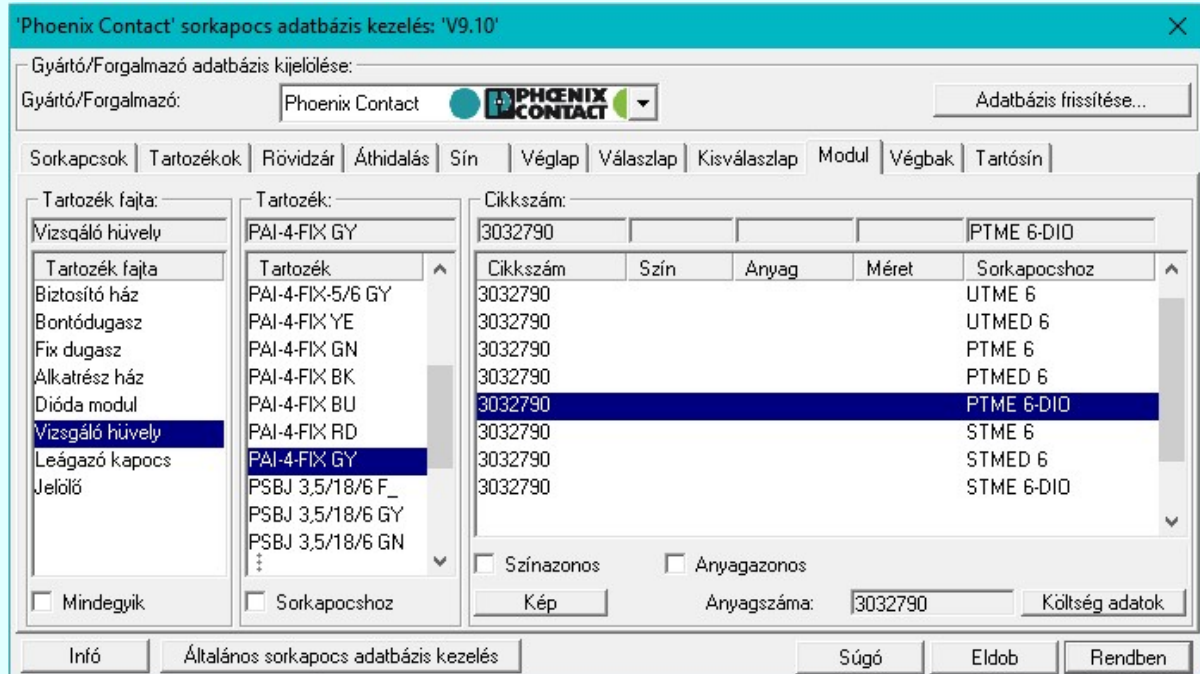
'Phoenix Contact' sorkapocs adatbázis kezelés: 'V9.10'

Gyártó/Forgalmazó adatbázis kijelölése:
Gyártó/Forgalmazó: Phoenix Contact PHOENIX CONTACT
Adatbázis frissítése...

Sorkapcsok | Tartozékok | Rövidzár | Áthidalás | Sín | Véglap | Válaszlap | Kisválaszlap | Modul | Végbak | Tartósín

Tartozék fajta:
Vizsgáló hüvely

| Tartozék fajta |
|---|
| Biztosító ház |
| Bontódugasz |
| Fix dugasz |
| Alkatrész ház |
| Dióda modul |
| Vizsgáló hüvely |
| Leágazó kapocs |
| Jelölő |

Mindegyik

Tartozék:
PAI-4-FIX GY

| Tartozék |
|---|
| PAI-4-FIX-5/6 GY |
| PAI-4-FIX YE |
| PAI-4-FIX GN |
| PAI-4-FIX BK |
| PAI-4-FIX BU |
| PAI-4-FIX RD |
| PAI-4-FIX GY |
| PSBJ 3,5/18/6 F_ |
| PSBJ 3,5/18/6 GY |
| PSBJ 3,5/18/6 GN |

Sorkapocshoz

Cikkszám:
3032790 PTME 6-DIO

| Cikkszám | Szín | Anyag | Méret | Sorkapocshoz |
|---|---|---|---|---|
| 3032790 | | | | UTME 6 |
| 3032790 | | | | UTMED 6 |
| 3032790 | | | | PTME 6 |
| 3032790 | | | | PTMED 6 |
| 3032790 | | | | PTME 6-DIO |
| 3032790 | | | | STME 6 |
| 3032790 | | | | STMED 6 |
| 3032790 | | | | STME 6-DIO |

Színazonos Anyagazonos
Kép Anyagszáma: 3032790 Költség adatok

Infó | Általános sorkapocs adatbázis kezelés | Súgó | Eldob | Rendben